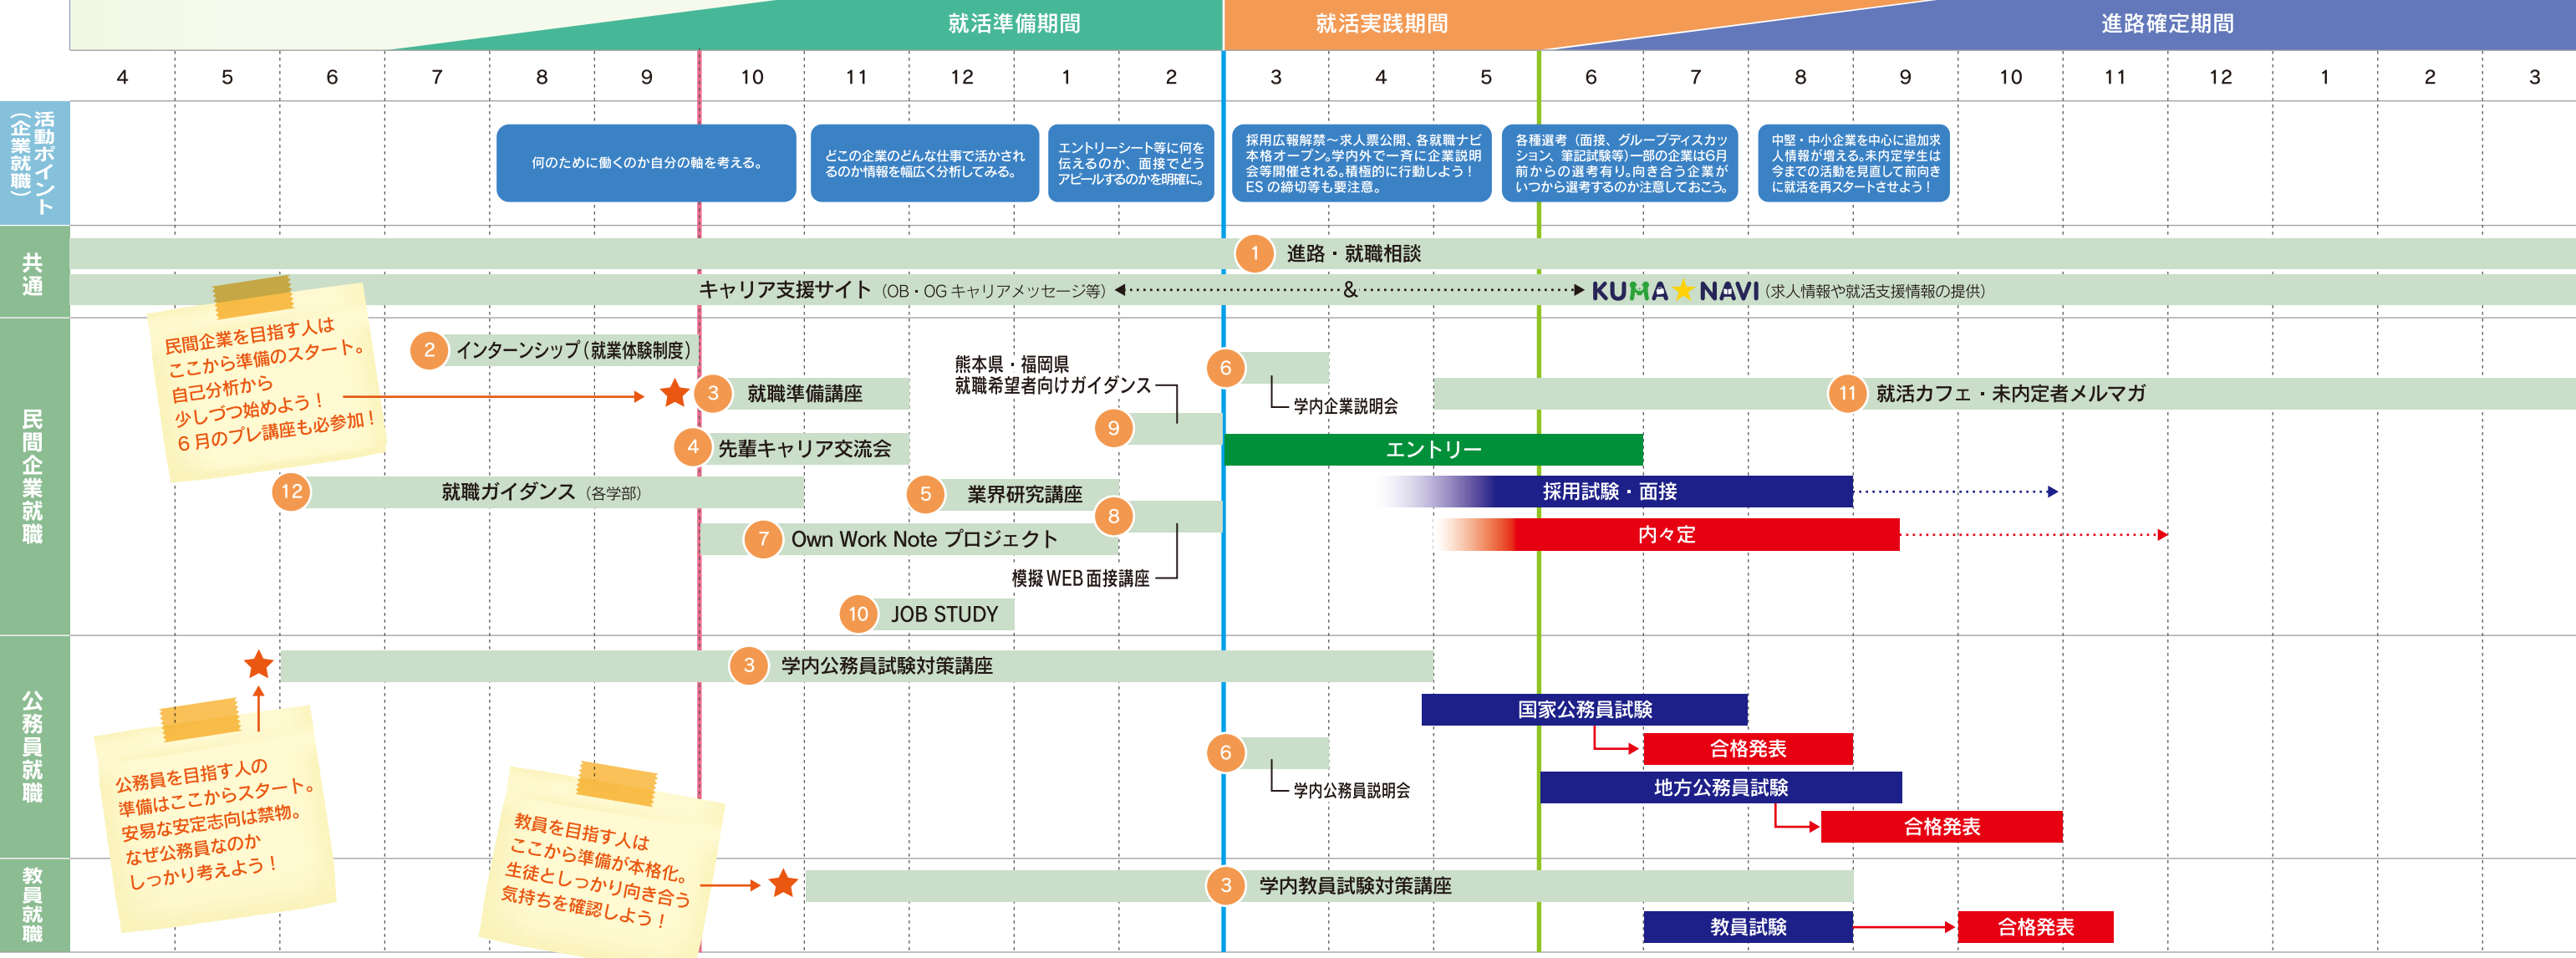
就活準備期間　就活実践期間　進路確定期間

4　5　6　7　8　9　10　11　12　1　2　3　4　5　6　7　8　9　10　11　12　1　2　3

活動ポイント（企業就職）

何のために働くのか自分の軸を考える。

どこの企業のどんな仕事で活かされるのか情報を幅広く分析してみる。

エントリーシート等に何を伝えるのか、面接でどうアピールするのかを明確に。

採用広報解禁～求人票公開、各就職ナビ本格オープン。学内外で一斉に企業説明会等開催される。積極的に行動しよう！ES の締切等も要注意。

各種選考（面接、グループディスカッション、筆記試験等）一部の企業は6月前からの選考有り。向き合う企業がいつから選考するのか注意しておこう。

中堅・中小企業を中心に追加求人情報が増える。未内定学生は今までの活動を見直して前向きに就活を再スタートさせよう！

共通

1 進路・就職相談

キャリア支援サイト（OB・OG キャリアメッセージ等）&amp; KUMA★NAVI（求人情報や就活支援情報の提供）

民間企業就職

民間企業を目指す人はここから準備のスタート。自己分析から少しづつ始めよう！６月のプレ講座も必参加！

2 インターンシップ（就業体験制度）

3 就職準備講座

4 先輩キャリア交流会

12 就職ガイダンス（各学部）

5 業界研究講座

7 Own Work Note プロジェクト

10 JOB STUDY

熊本県・福岡県就職希望者向けガイダンス

9

8

模擬 WEB 面接講座

6

学内企業説明会

11 就活カフェ・未内定者メルマガ

エントリー

採用試験・面接

内々定

公務員就職

3 学内公務員試験対策講座

公務員を目指す人の準備はここからスタート。安易な安定志向は禁物。なぜ公務員なのかしっかり考えよう！

6

学内公務員説明会

国家公務員試験

合格発表

地方公務員試験

合格発表

教員就職

教員を目指す人はここから準備が本格化。生徒としっかり向き合う気持ちを確認しよう！

3 学内教員試験対策講座

教員試験

合格発表